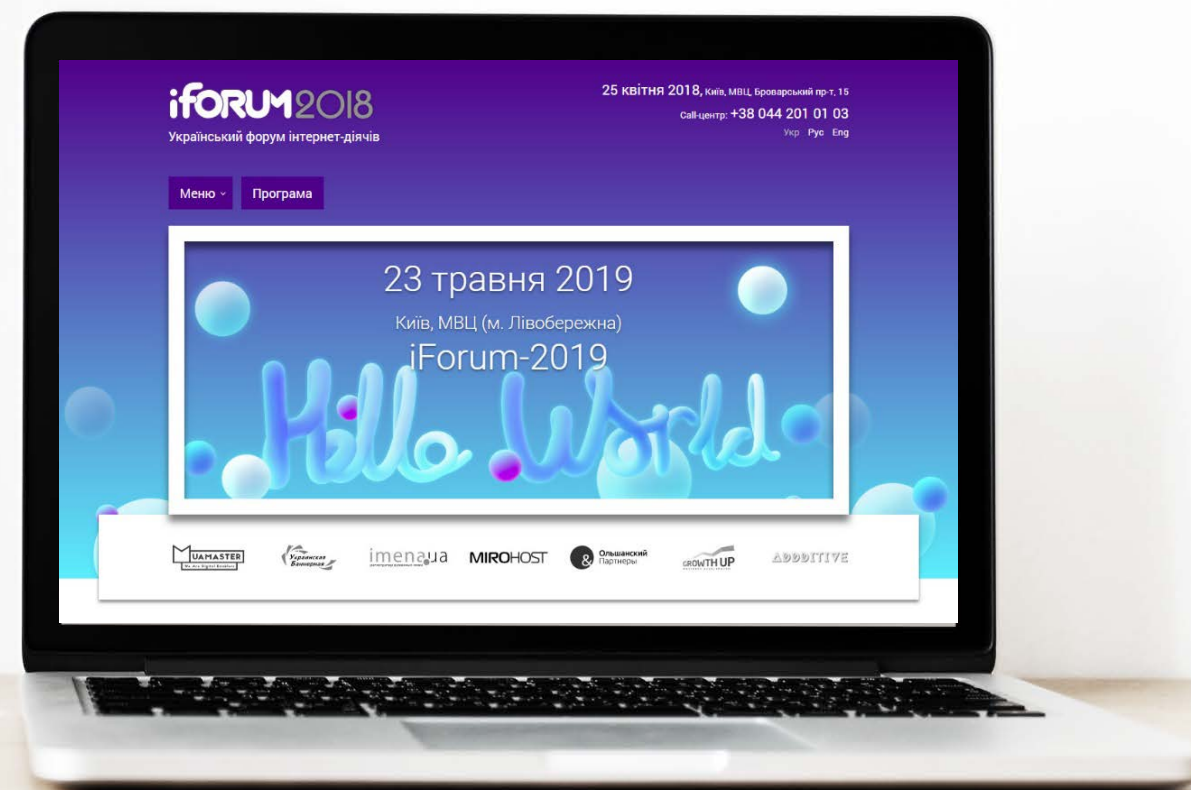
iFORUM2018
Український форум інтернет-діячів

25 квітня 2018, Київ, МВЦ, Броварський пр-т, 15
Call-центр: +38 044 201 01 03
Укр Рус Eng

Меню Програма

23 травня 2019
Київ, МВЦ (м. Лівобережна)
iForum-2019
Hello World

UAMASTER
We Are Digital Analysts
Украинская Баннерная
imena.ua
MIROHOST
Ольшанский & Партнеры
GROWTH UP
ADDITIVE